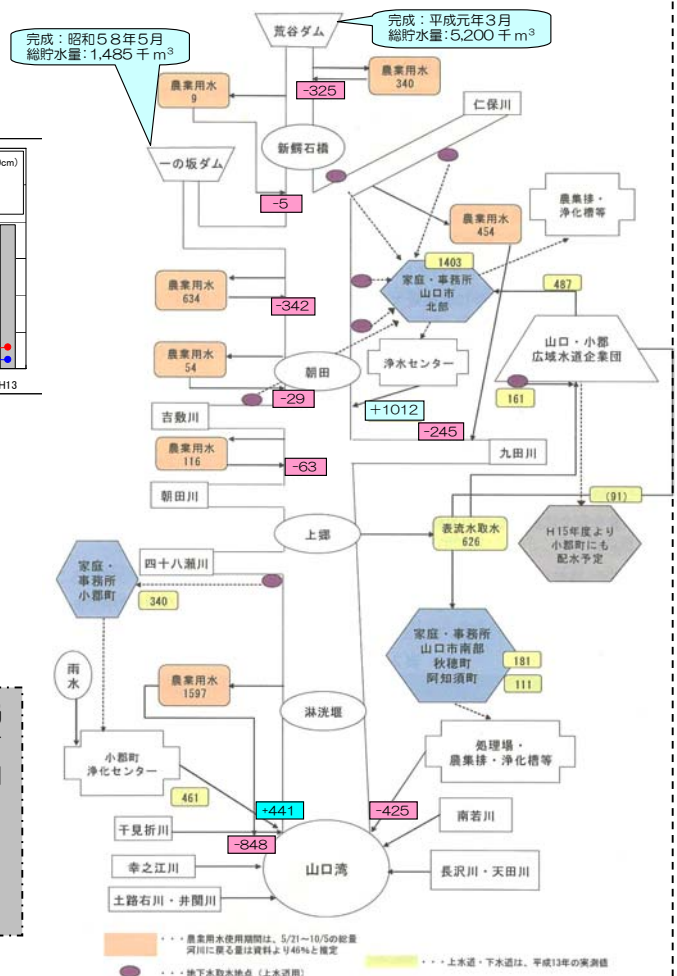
完成：昭和58年5月
総貯水量：1,485 千 $m^3$

荒谷ダム

完成：平成元年3月
総貯水量：5,200 千 $m^3$

農業用水
9

-325

農業用水
340

仁保川

新鰐石橋

一の坂ダム

(cm)

-5

農業用水
454

農業排・浄化槽等

1403

家庭・事務所
山口市
北部

487

農業用水
634

-342

山口・小郡
広域水道企業団

農業用水
54

浄水センター

朝田

H13

-29

161

吉敷川

+1012

-245

農業用水
116

-63

九田川

朝田川

(91)

上郷

表流水取水
626

H15年度より
小郡町にも
配水予定

家庭・
事務所
小郡町

四十八瀬川

340

家庭・事務所
山口市南部
秋穂町
阿知須町

181

111

雨
水

農業用水
1597

淋洗堰

小郡町
浄化センター

処理場・
農集排・浄化槽等

461

+441

-425

南若川

千見折川

-848

幸之江川

山口湾

長沢川・天田川

土路石川・井関川

・・・農業用水使用期間は、5/21～10/5の総量
河川に戻る量は資料より46%と推定

・・・上水道・下水道は、平成13年の実測値

・・・地下水取水地点（上水道用）